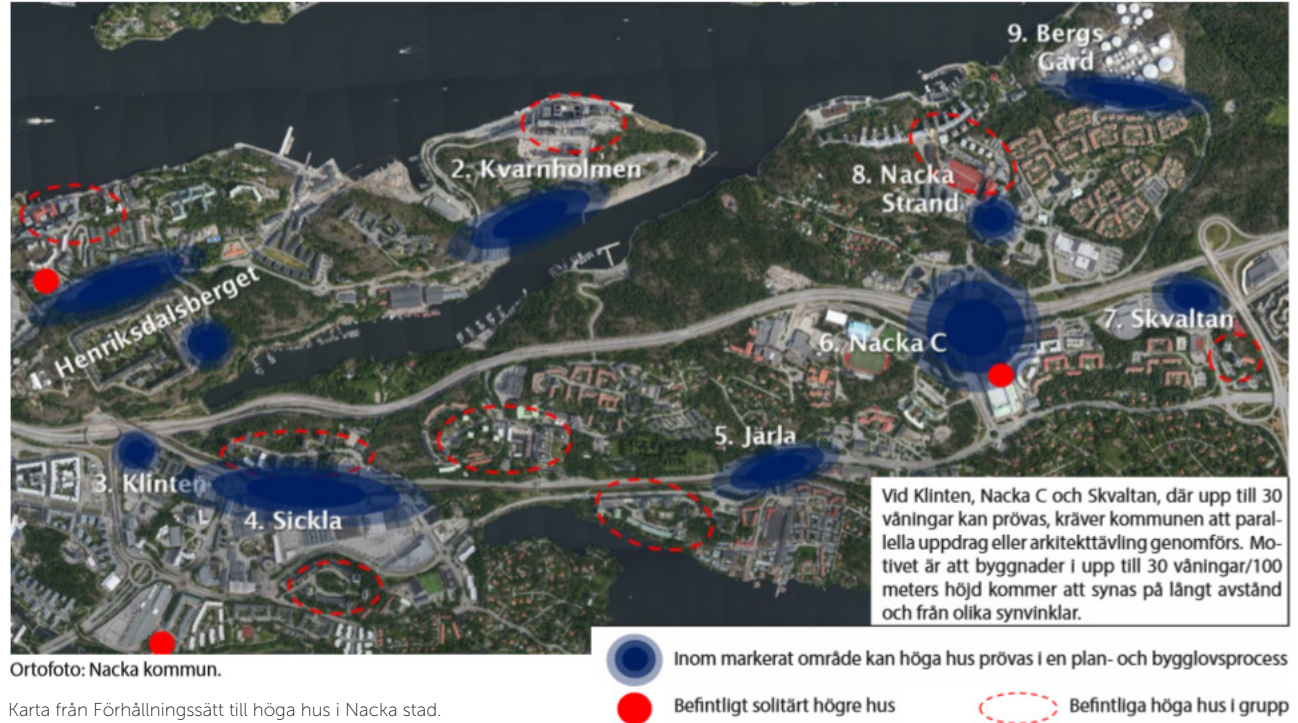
9. Bergs Gård

2. Kvarnholmen

8. Nacka Strand

1. Henriksdalsberget

6. Nacka C

7. Skvaltan

5. Järla

3. Klinten

4. Sickla

Vid Klinten, Nacka C och Skvaltan, där upp till 30 våningar kan prövas, kräver kommunen att parallella uppdrag eller arkitekttävling genomförs. Motivet är att byggnader i upp till 30 våningar/100 meters höjd kommer att synas på långt avstånd och från olika synvinklar.

Ortofoto: Nacka kommun.

Inom markerat område kan höga hus prövas i en plan- och bygglovsprocess

Befintligt solitärt högre hus

Befintliga höga hus i grupp

Karta från Förhållningssätt till höga hus i Nacka stad.